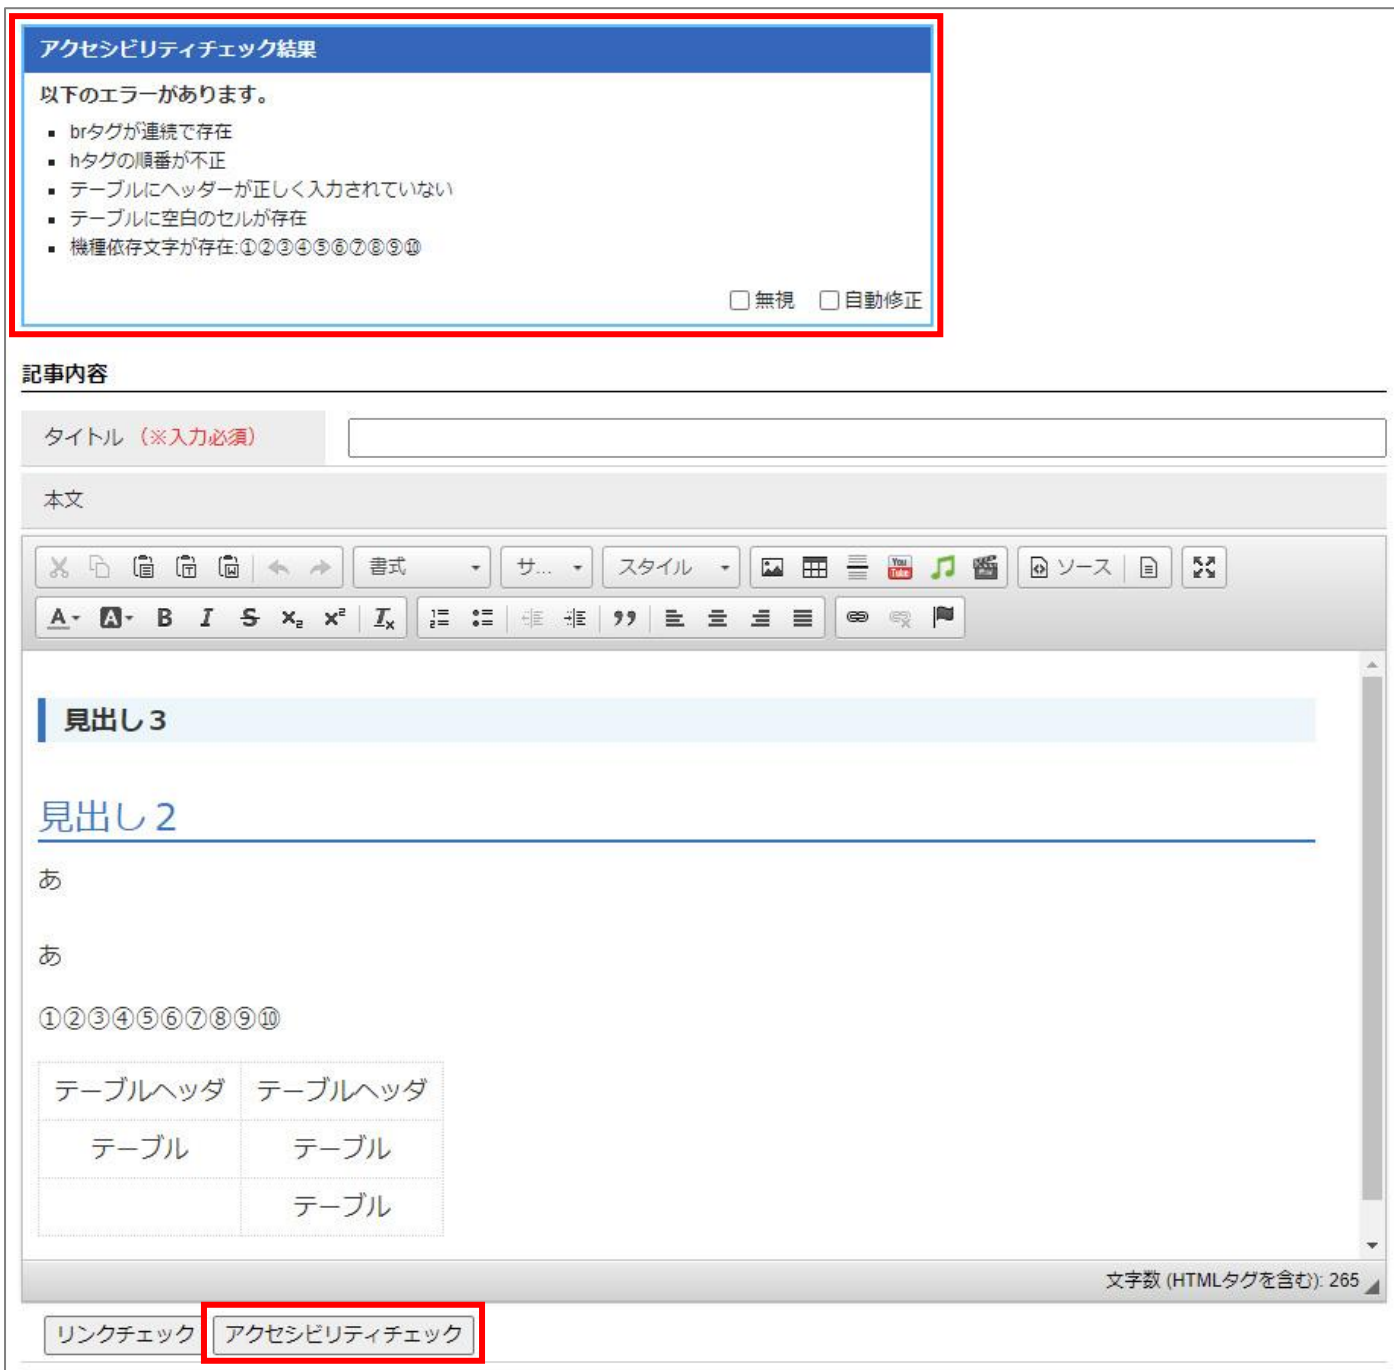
アクセシビリティチェック結果

以下のエラーがあります。

- brタグが連続で存在
- hタグの順番が不正
- テーブルにヘッダーが正しく入力されていない
- テーブルに空白のセルが存在
- 機種依存文字が存在:①②③④⑤⑥⑦⑧⑨⑩

無視 自動修正

記事内容

タイトル （※入力必須）

本文

書式 サ... スタイル ソース

見出し３

見出し２

あ

あ

①②③④⑤⑥⑦⑧⑨⑩

| テーブルヘッダ | テーブルヘッダ |
|---|---|
| テーブル | テーブル |
| | テーブル |

文字数 (HTMLタグを含む): 265

リンクチェック アクセシビリティチェック